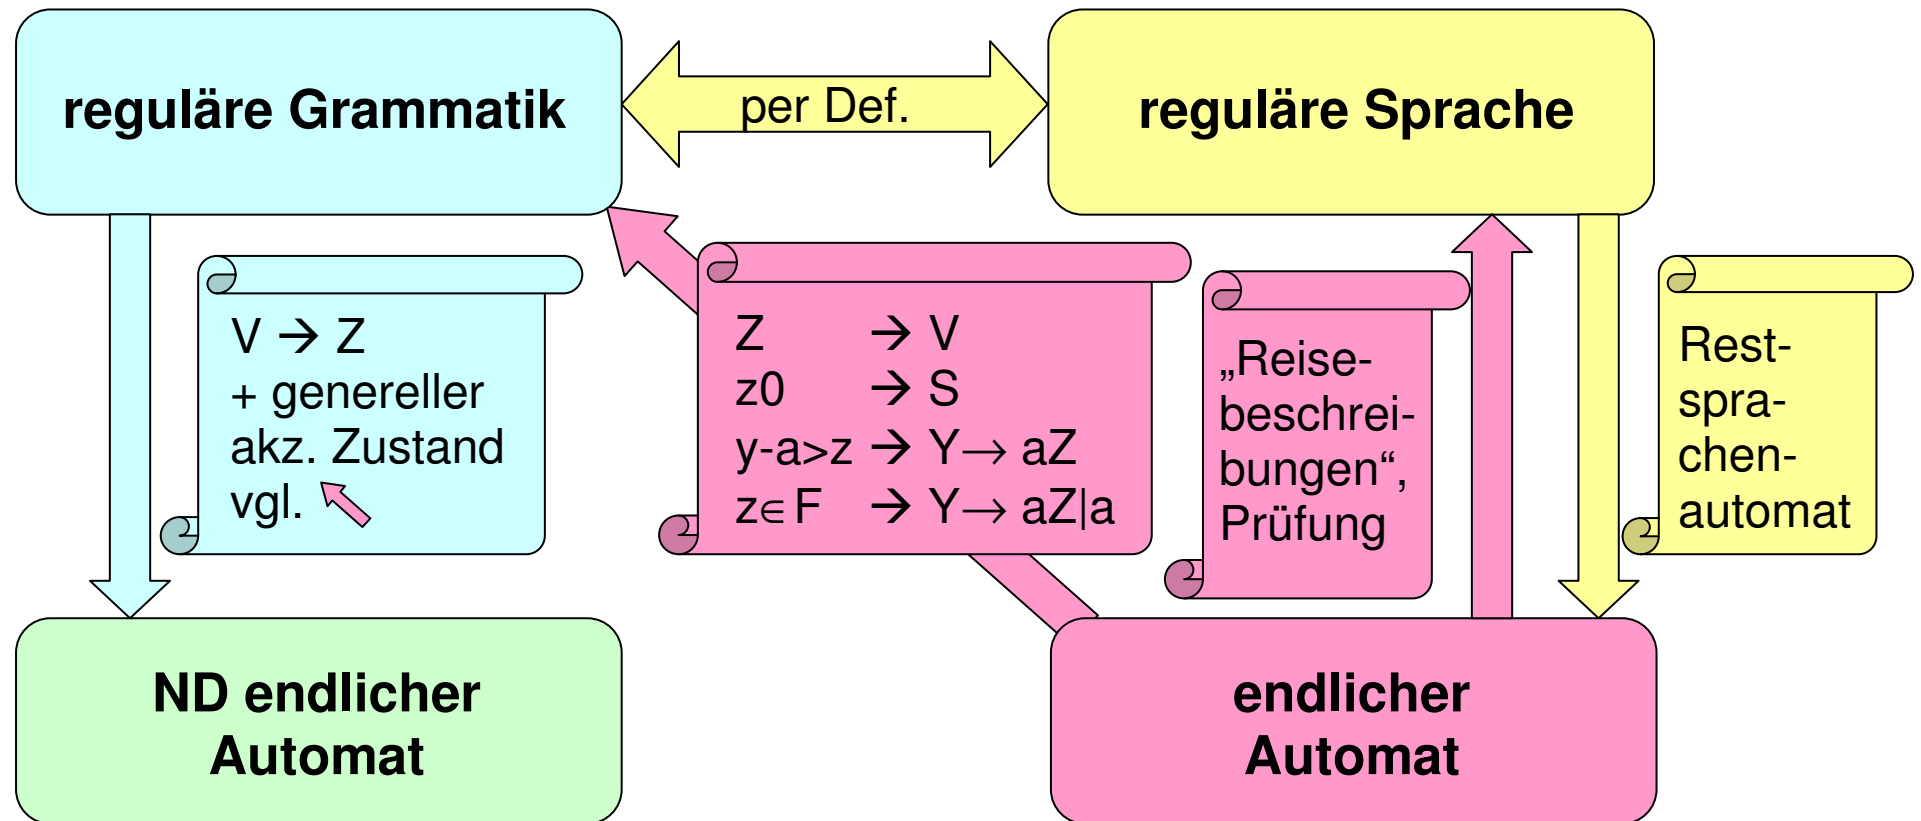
reguläre Grammatik

per Def.

reguläre Sprache

V → Z
+ genereller akz. Zustand
vgl. ↖

Z → V
z0 → S
y-a>z → Y→ aZ
z∈F → Y→ aZ|a

„Reisebeschreibungen“, Prüfung

Restsprachenautomat

ND endlicher Automat

endlicher Automat